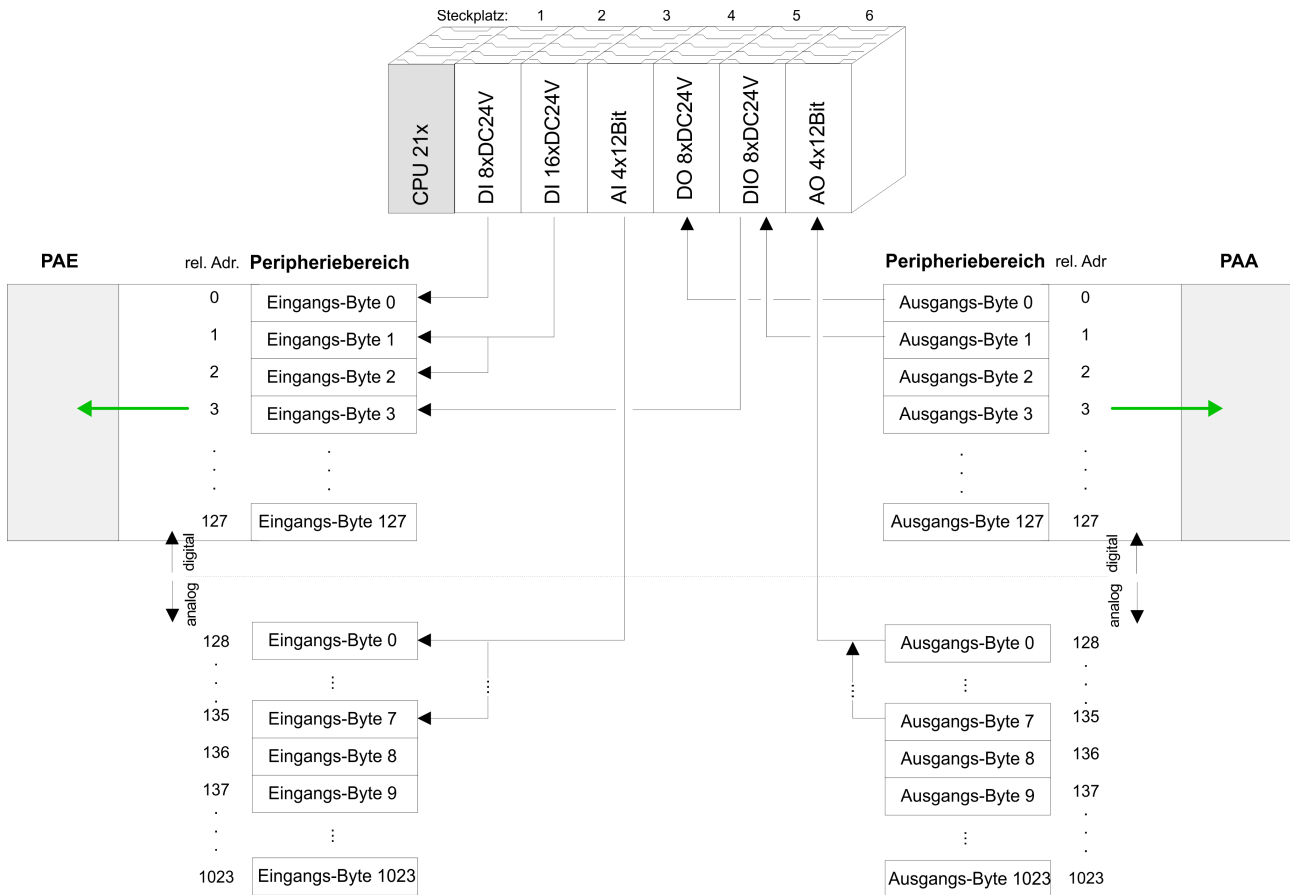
Steckplatz: 1 2 3 4 5 6

CPU 21x
DI 8xDC24V
DI 16xDC24V
AI 4x12Bit
DO 8xDC24V
DIO 8xDC24V
AO 4x12Bit

PAE
rel. Adr.
Peripheriebereich

| rel. Adr. | Peripheriebereich |
|---|---|
| 0 | Eingangs-Byte 0 |
| 1 | Eingangs-Byte 1 |
| 2 | Eingangs-Byte 2 |
| 3 | Eingangs-Byte 3 |
| . . . | . . . |
| 127 | Eingangs-Byte 127 |

digital
analog

| rel. Adr. | Peripheriebereich |
|---|---|
| 128 | Eingangs-Byte 0 |
| . . | ⋮ |
| 135 | Eingangs-Byte 7 |
| 136 | Eingangs-Byte 8 |
| 137 | Eingangs-Byte 9 |
| . . | ⋮ |
| 1023 | Eingangs-Byte 1023 |

Peripheriebereich
rel. Adr
PAA

| Peripheriebereich | rel. Adr |
|---|---|
| Ausgangs-Byte 0 | 0 |
| Ausgangs-Byte 1 | 1 |
| Ausgangs-Byte 2 | 2 |
| Ausgangs-Byte 3 | 3 |
| . . . | . . . |
| Ausgangs-Byte 127 | 127 |

digital
analog

| Peripheriebereich | rel. Adr |
|---|---|
| Ausgangs-Byte 0 | 128 |
| ⋮ | . . |
| Ausgangs-Byte 7 | 135 |
| Ausgangs-Byte 8 | 136 |
| Ausgangs-Byte 9 | 137 |
| ⋮ | . . |
| Ausgangs-Byte 1023 | 1023 |